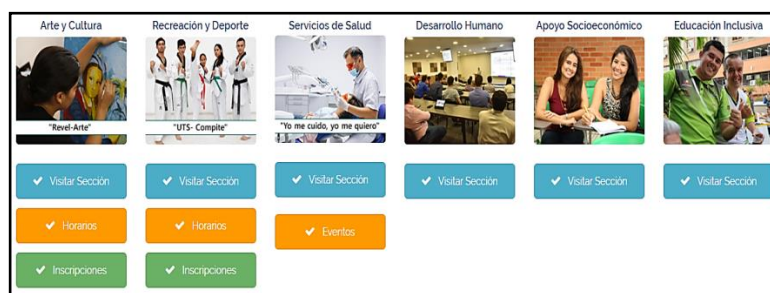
Arte y Cultura
"Revel-Arte"
✔ Visitar Sección
✔ Horarios
✔ Inscripciones

Recreación y Deporte
"UTS- Compite"
✔ Visitar Sección
✔ Horarios
✔ Inscripciones

Servicios de Salud
"Yo me cuido, yo me quiero"
✔ Visitar Sección
✔ Eventos

Desarrollo Humano
✔ Visitar Sección

Apoyo Socioeconómico
✔ Visitar Sección

Educación Inclusiva
✔ Visitar Sección